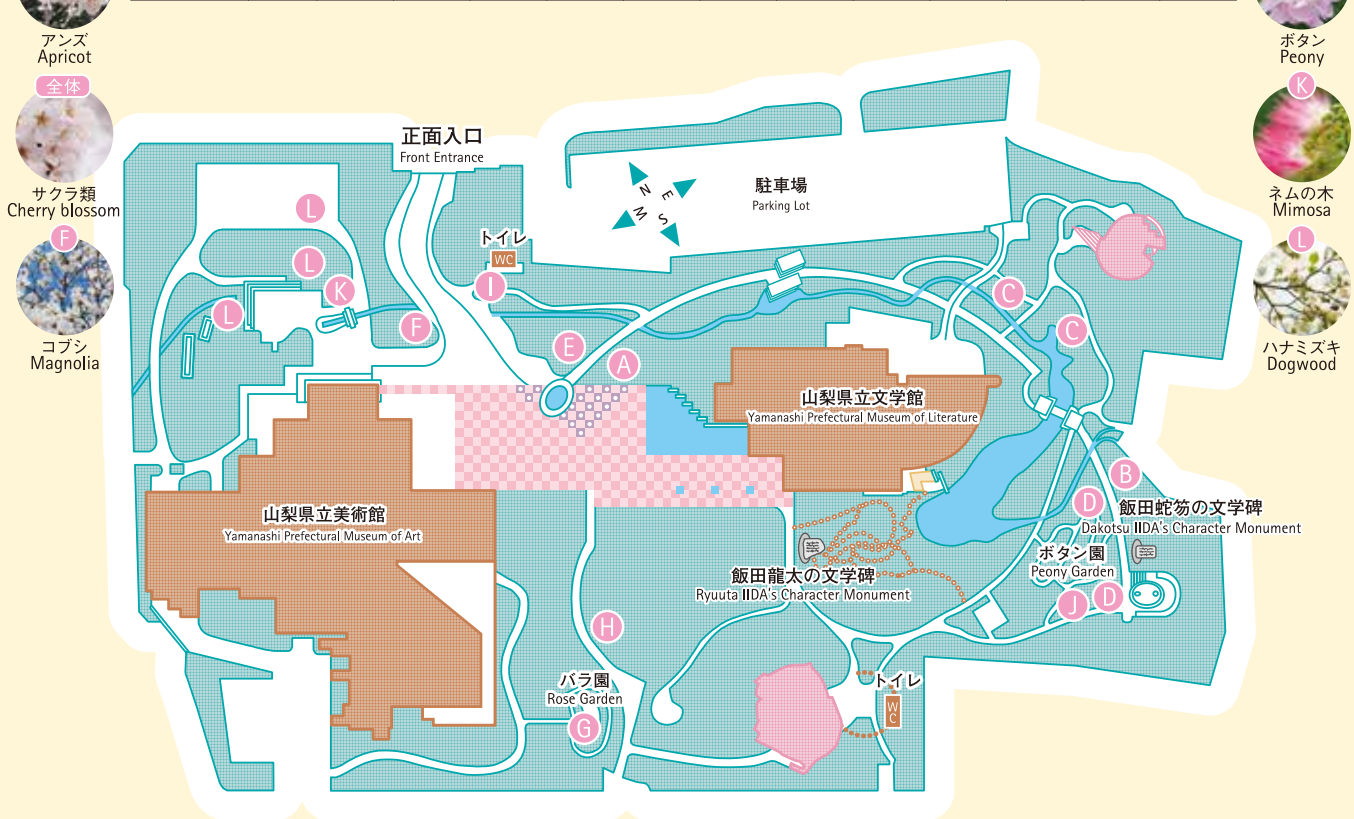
アンズ
Apricot

全体
サクラ類
Cherry blossom

F
コブシ
Magnolia

ボタン
Peony

K
ネムの木
Mimosa

L
ハナミズキ
Dogwood

正面入口
Front Entrance

駐車場
Parking Lot

N E S W

トイレ
WC

L
L
K
L
F
I
E
A
C
C
B
D
D
J
H
G

山梨県立文学館
Yamanashi Prefectural Museum of Literature

山梨県立美術館
Yamanashi Prefectural Museum of Art

飯田蛇笏の文学碑
Dakotsu IIDA's Character Monument

ボタン園
Peony Garden

飯田龍太の文学碑
Ryuuta IIDA's Character Monument

バラ園
Rose Garden

トイレ
WC